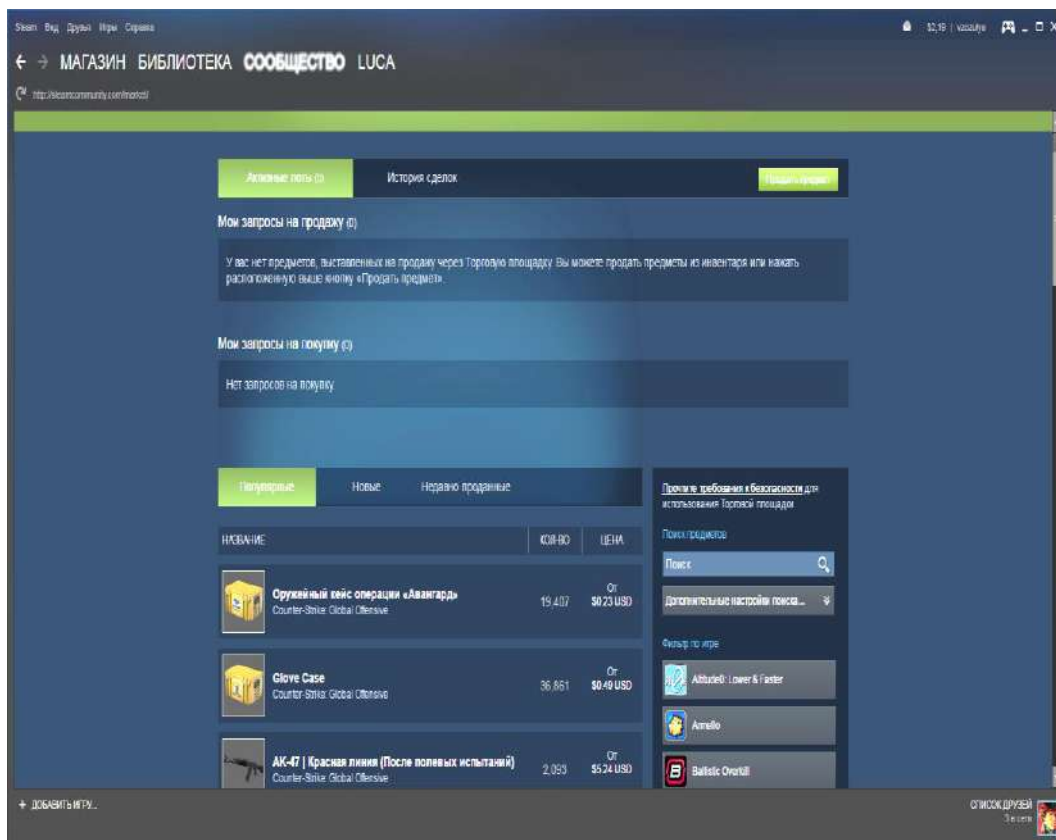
Steam Вид Друзья Игры Справка

$2,19 | vasalye

← → МАГАЗИН БИБЛИОТЕКА СООБЩЕСТВО LUCA

http://steamcommunity.com/market/

Активные лоты (0) История сделок Продать предмет

Мои запросы на продажу (0)

У вас нет предметов, выставленных на продажу через Торговую площадку. Вы можете продать предметы из инвентаря или нажать расположенную выше кнопку «Продать предмет».

Мои запросы на покупку (0)

Нет запросов на покупку.

Популярные Новые Недавно проданные

| НАЗВАНИЕ | КОЛ-ВО | ЦЕНА |
|---|---|---|
| Оружейный кейс операции «Авангард» Counter-Strike: Global Offensive | 19 407 | От $0.23 USD |
| Glove Case Counter-Strike: Global Offensive | 36 861 | От $0.49 USD |
| AK-47 \| Красная линия (После полевых испытаний) Counter-Strike: Global Offensive | 2 093 | От $5.24 USD |

Прочтите требования к безопасности для использования Торговой площадки

Поиск предметов

Поиск

Дополнительные настройки поиска...

Фильтр по игре

Altitude0: Lower & Faster

Amello

Ballistic Overkill

+ ДОБАВИТЬ ИГРУ...

СПИСОК ДРУЗЕЙ
В сети